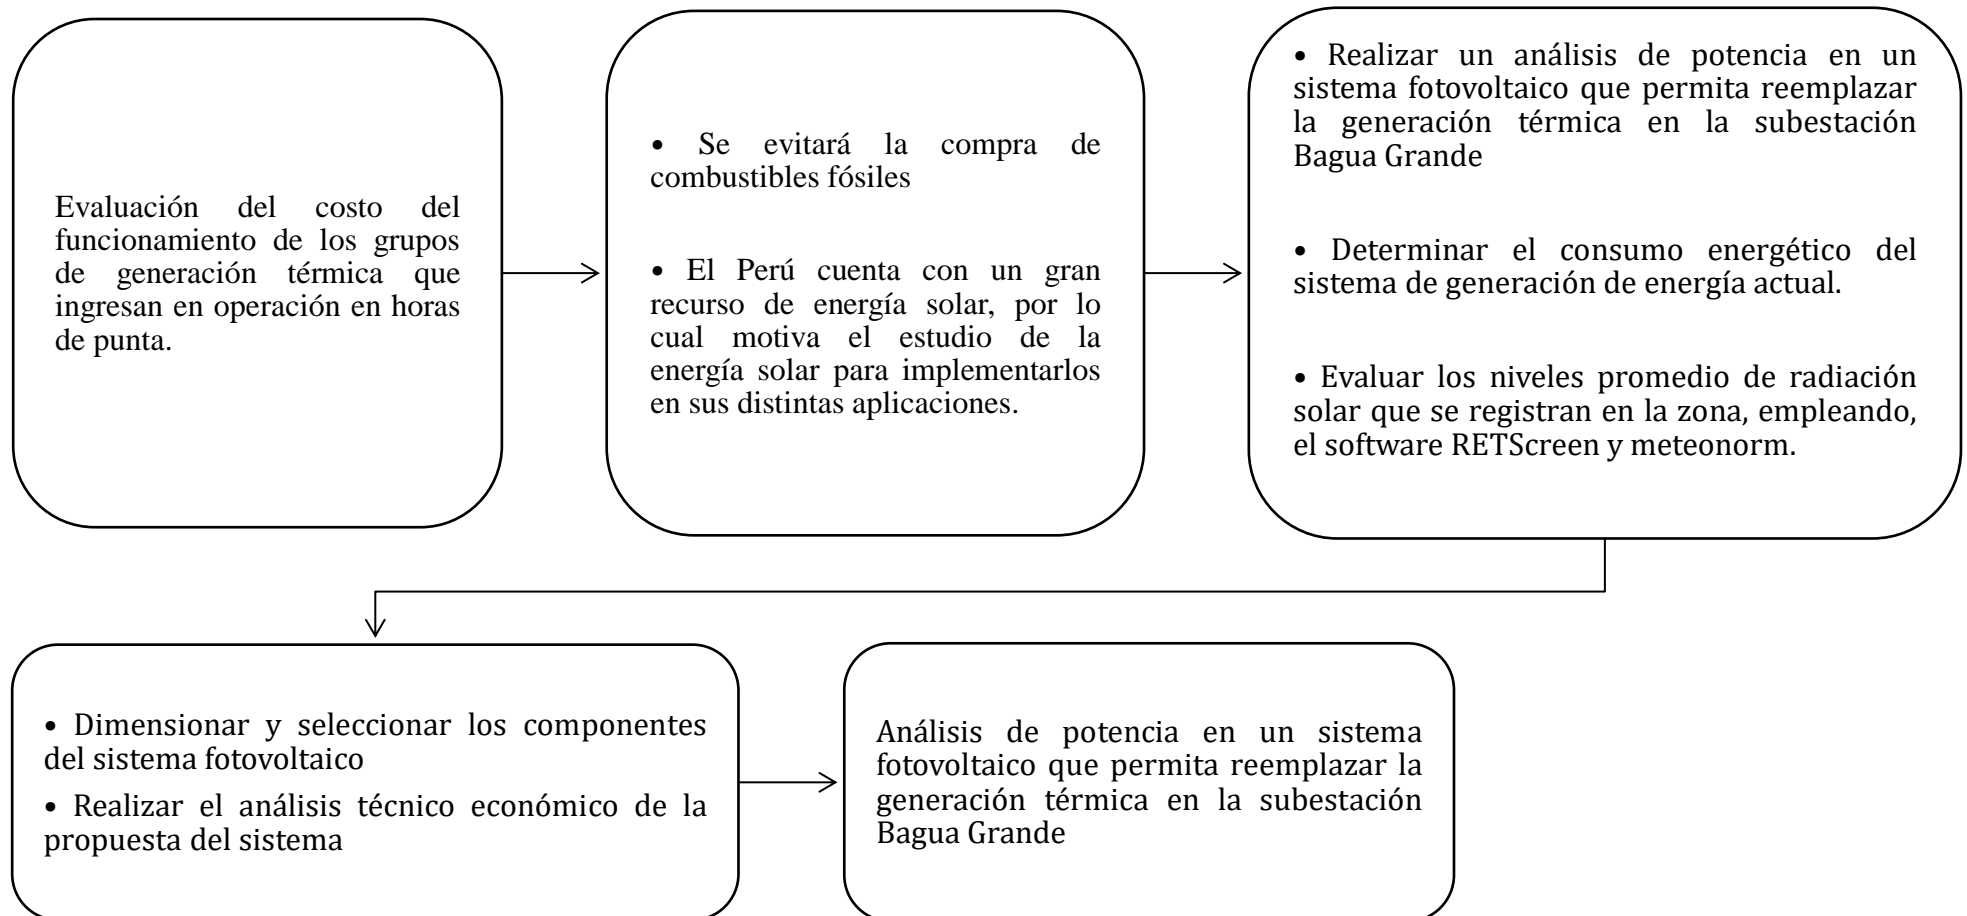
Evaluación del costo del funcionamiento de los grupos de generación térmica que ingresan en operación en horas de punta.

• Se evitará la compra de combustibles fósiles

• El Perú cuenta con un gran recurso de energía solar, por lo cual motiva el estudio de la energía solar para implementarlos en sus distintas aplicaciones.

• Realizar un análisis de potencia en un sistema fotovoltaico que permita reemplazar la generación térmica en la subestación Bagua Grande

• Determinar el consumo energético del sistema de generación de energía actual.

• Evaluar los niveles promedio de radiación solar que se registran en la zona, empleando, el software RETScreen y meteonorm.

• Dimensionar y seleccionar los componentes del sistema fotovoltaico

• Realizar el análisis técnico económico de la propuesta del sistema

Análisis de potencia en un sistema fotovoltaico que permita reemplazar la generación térmica en la subestación Bagua Grande